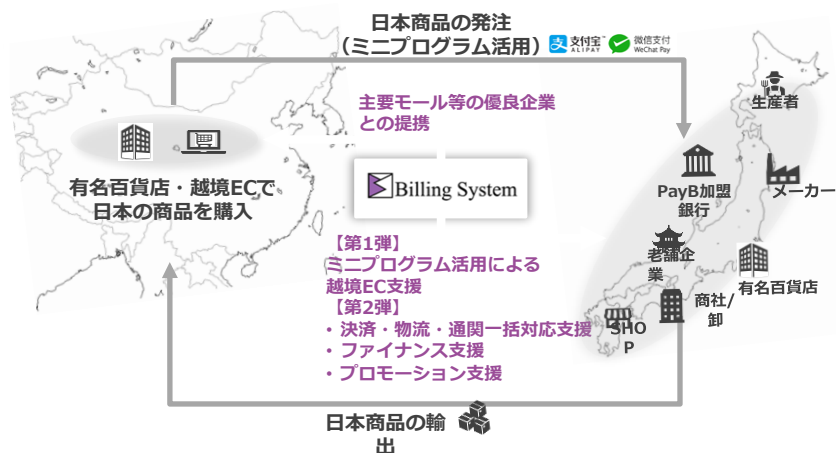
日本商品の発注
（ミニプログラム活用）

支付宝 ALIPAY

微信支付 WeChat Pay

主要モール等の優良企業との提携

有名百貨店・越境ECで日本の商品を購入

Billing System

【第1弾】
ミニプログラム活用による越境EC支援
【第2弾】
・決済・物流・通関一括対応支援
・ファイナンス支援
・プロモーション支援

生産者

PayB加盟銀行

メーカー

老舗企業

有名百貨店

商社/卸

SHOP

日本商品の輸出